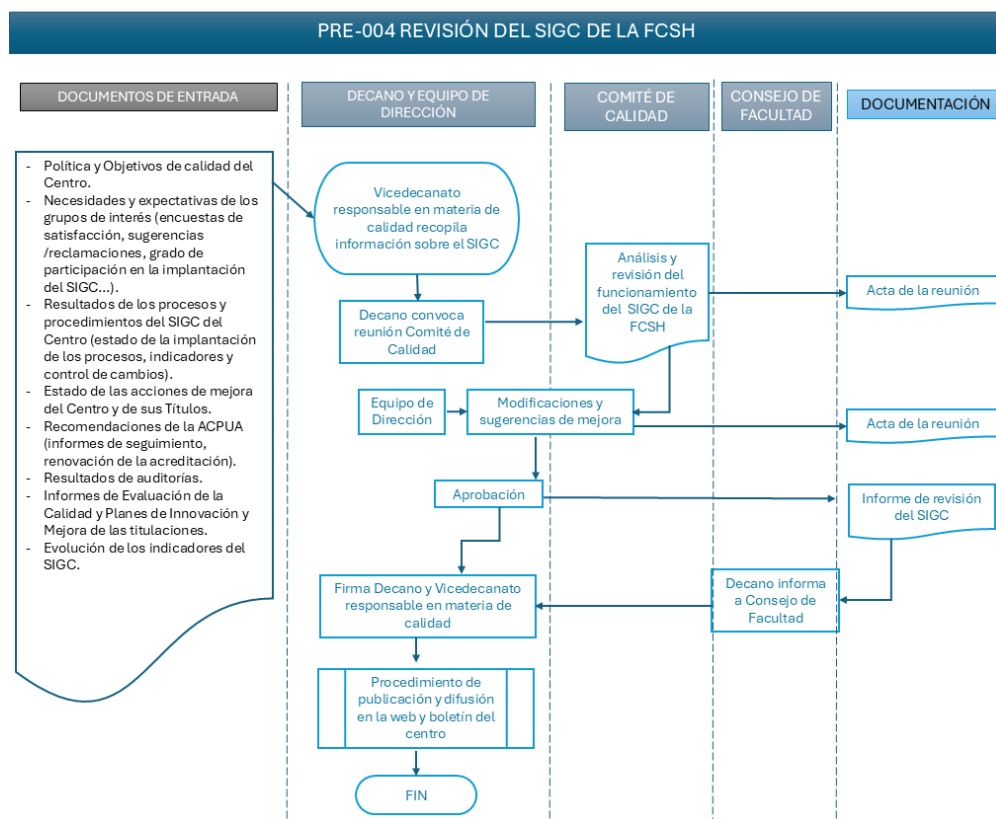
PRE-004 REVISIÓN DEL SIGC DE LA FCSH

DOCUMENTOS DE ENTRADA

DECANO Y EQUIPO DE DIRECCIÓN

COMITÉ DE CALIDAD

CONSEJO DE FACULTAD

DOCUMENTACIÓN

- Política y Objetivos de calidad del Centro.
- Necesidades y expectativas de los grupos de interés (encuestas de satisfacción, sugerencias /reclamaciones, grado de participación en la implantación del SIGC...).
- Resultados de los procesos y procedimientos del SIGC del Centro (estado de la implantación de los procesos, indicadores y control de cambios).
- Estado de las acciones de mejora del Centro y de sus Títulos.
- Recomendaciones de la ACPUA (informes de seguimiento, renovación de la acreditación).
- Resultados de auditorías.
- Informes de Evaluación de la Calidad y Planes de Innovación y Mejora de las titulaciones.
- Evolución de los indicadores del SIGC.

Vicedecanato responsable en materia de calidad recopila información sobre el SIGC

Decano convoca reunión Comité de Calidad

Análisis y revisión del funcionamiento del SIGC de la FCSH

Acta de la reunión

Equipo de Dirección

Modificaciones y sugerencias de mejora

Acta de la reunión

Aprobación

Informe de revisión del SIGC

Firma Decano y Vicedecanato responsable en materia de calidad

Decano informa a Consejo de Facultad

Procedimiento de publicación y difusión en la web y boletín del centro

FIN